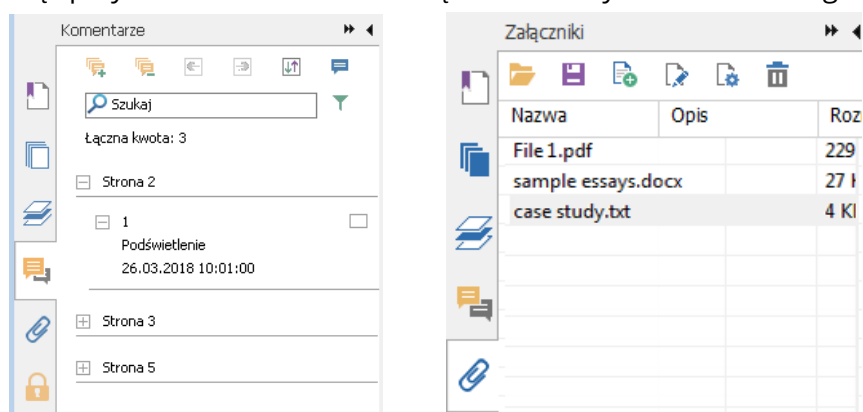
Komentarze

Szukaj

Łączna kwota: 3

Strona 2

1
Podświetlenie
26.03.2018 10:01:00

Strona 3

Strona 5

Załączniki

| Nazwa | Opis | Roz |
|---|---|---|
| File 1.pdf | | 229 |
| sample essays.docx | | 27 I |
| case study.txt | | 4 KI |